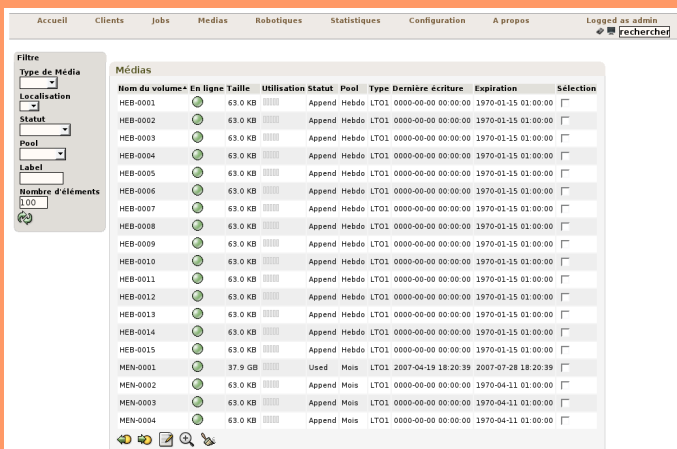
Accueil Clients Jobs Medias Robotiques Statistiques Configuration A propos Logged as admin
recherche

Filtre
Type de Média
Localisation
Statut
Pool
Label
Nombre d'éléments
100

Médias

| Nom du volume▲ | En ligne | Taille | Utilisation | Statut | Pool | Type | Dernière écriture | Expiration | Sélection |
|---|---|---|---|---|---|---|---|---|---|
| HEB-0001 | | 63.0 KB | | Append | Hebdo | LTO1 | 0000-00-00 00:00:00 | 1970-01-15 01:00:00 | |
| HEB-0002 | | 63.0 KB | | Append | Hebdo | LTO1 | 0000-00-00 00:00:00 | 1970-01-15 01:00:00 | |
| HEB-0003 | | 63.0 KB | | Append | Hebdo | LTO1 | 0000-00-00 00:00:00 | 1970-01-15 01:00:00 | |
| HEB-0004 | | 63.0 KB | | Append | Hebdo | LTO1 | 0000-00-00 00:00:00 | 1970-01-15 01:00:00 | |
| HEB-0005 | | 63.0 KB | | Append | Hebdo | LTO1 | 0000-00-00 00:00:00 | 1970-01-15 01:00:00 | |
| HEB-0006 | | 63.0 KB | | Append | Hebdo | LTO1 | 0000-00-00 00:00:00 | 1970-01-15 01:00:00 | |
| HEB-0007 | | 63.0 KB | | Append | Hebdo | LTO1 | 0000-00-00 00:00:00 | 1970-01-15 01:00:00 | |
| HEB-0008 | | 63.0 KB | | Append | Hebdo | LTO1 | 0000-00-00 00:00:00 | 1970-01-15 01:00:00 | |
| HEB-0009 | | 63.0 KB | | Append | Hebdo | LTO1 | 0000-00-00 00:00:00 | 1970-01-15 01:00:00 | |
| HEB-0010 | | 63.0 KB | | Append | Hebdo | LTO1 | 0000-00-00 00:00:00 | 1970-01-15 01:00:00 | |
| HEB-0011 | | 63.0 KB | | Append | Hebdo | LTO1 | 0000-00-00 00:00:00 | 1970-01-15 01:00:00 | |
| HEB-0012 | | 63.0 KB | | Append | Hebdo | LTO1 | 0000-00-00 00:00:00 | 1970-01-15 01:00:00 | |
| HEB-0013 | | 63.0 KB | | Append | Hebdo | LTO1 | 0000-00-00 00:00:00 | 1970-01-15 01:00:00 | |
| HEB-0014 | | 63.0 KB | | Append | Hebdo | LTO1 | 0000-00-00 00:00:00 | 1970-01-15 01:00:00 | |
| HEB-0015 | | 63.0 KB | | Append | Hebdo | LTO1 | 0000-00-00 00:00:00 | 1970-01-15 01:00:00 | |
| MEN-0001 | | 37.9 GB | | Used | Mois | LTO1 | 2007-04-19 18:20:39 | 2007-07-28 18:20:39 | |
| MEN-0002 | | 63.0 KB | | Append | Mois | LTO1 | 0000-00-00 00:00:00 | 1970-04-11 01:00:00 | |
| MEN-0003 | | 63.0 KB | | Append | Mois | LTO1 | 0000-00-00 00:00:00 | 1970-04-11 01:00:00 | |
| MEN-0004 | | 63.0 KB | | Append | Mois | LTO1 | 0000-00-00 00:00:00 | 1970-04-11 01:00:00 | |